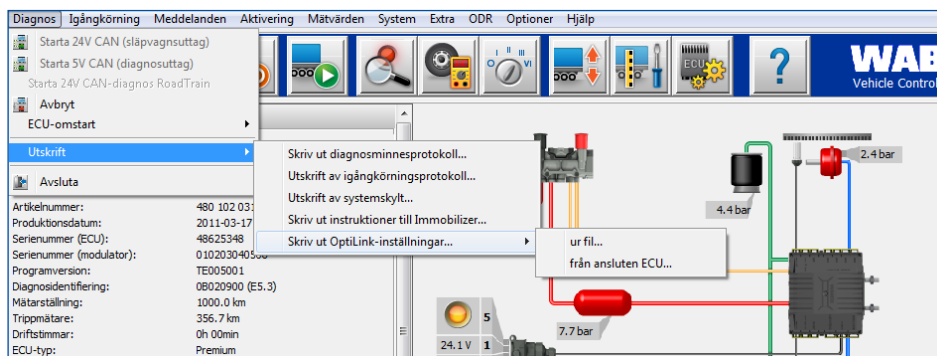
Diagnos Igångkörning Meddelanden Aktivering Mätvärden System Extra ODR Optioner Hjälp

Starta 24V CAN (släpvagnsuttag)
Starta 5V CAN (diagnosuttag)
Starta 24V CAN-diagnos RoadTrain
Avbryt
ECU-omstart
Utskrift
Avsluta

Skriv ut diagnosminnesprotokoll...
Utskrift av igångkörningsprotokoll...
Utskrift av systemskylt...
Skriv ut instruktioner till Immobilizer...
Skriv ut OptiLink-inställningar...

ur fil...
från ansluten ECU...

WAB
Vehicle Contro

| | |
|---|---|
| Artikelnummer: | 480 102 03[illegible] |
| Produktionsdatum: | 2011-03-17 |
| Serienummer (ECU): | 48625348 |
| Serienummer (modulator): | 01020304050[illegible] |
| Programversion: | TE005001 |
| Diagnosidentifiering: | 0B020900 (E5.3) |
| Mätarställning: | 1000.0 km |
| Trippmätare: | 356.7 km |
| Driftstimmar: | 0h 00min |
| ECU-typ: | Premium |

2.4 bar
4.4 bar
7.7 bar
5
24.1 V
1